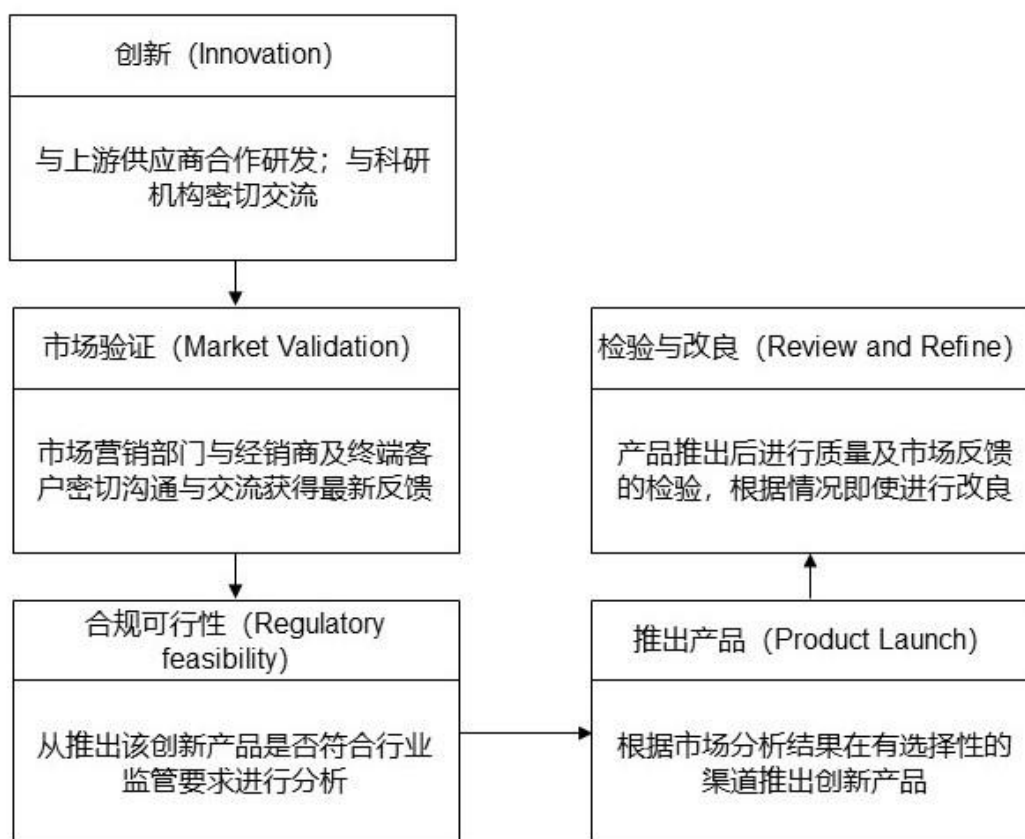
创新（Innovation）

与上游供应商合作研发；与科研机构密切交流

市场验证（Market Validation）

市场营销部门与经销商及终端客户密切沟通与交流获得最新反馈

合规可行性（Regulatory feasibility）

从推出该创新产品是否符合行业监管要求进行分析

推出产品（Product Launch）

根据市场分析结果在有选择性的渠道推出创新产品

检验与改良（Review and Refine）

产品推出后进行质量及市场反馈的检验，根据情况即便进行改良